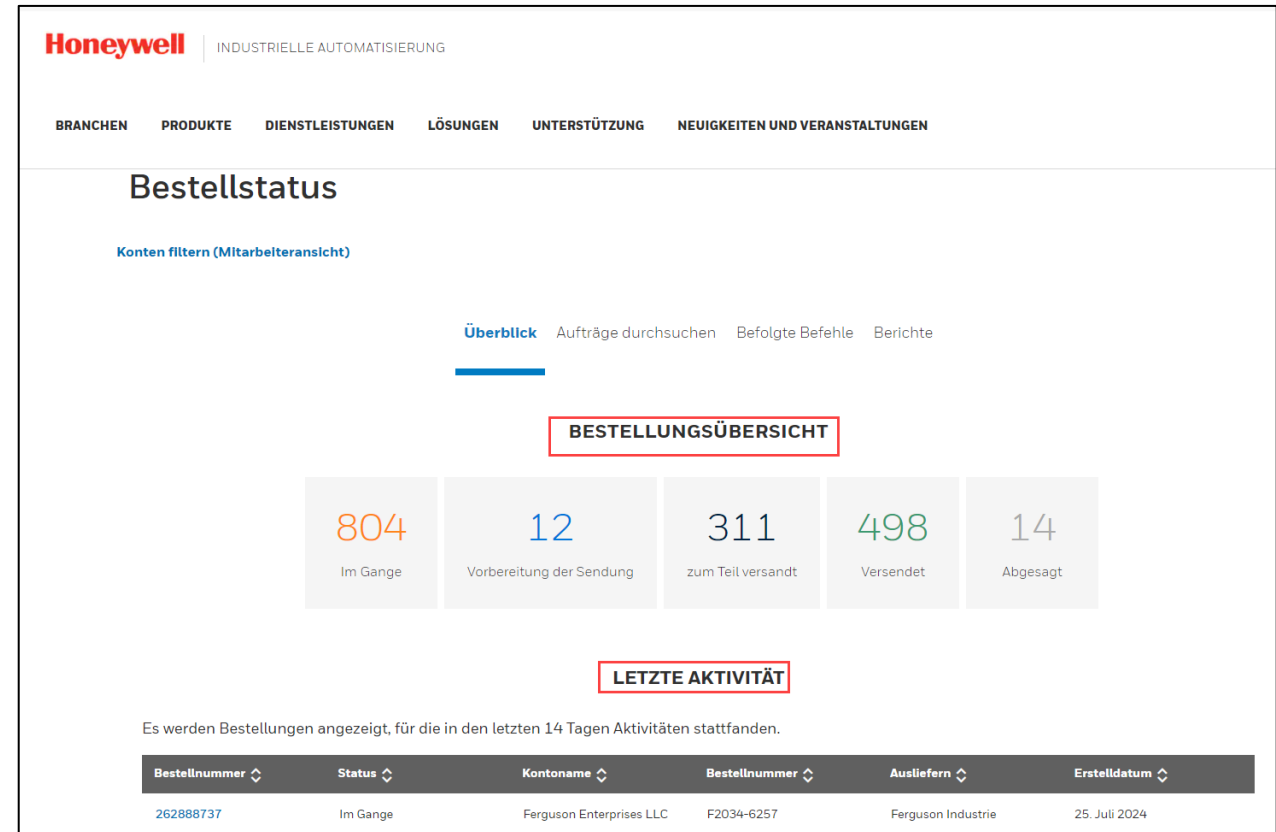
Honeywell | INDUSTRIELLE AUTOMATISIERUNG

BRANCHEN PRODUKTE DIENSTLEISTUNGEN LÖSUNGEN UNTERSTÜTZUNG NEUIGKEITEN UND VERANSTALTUNGEN

Bestellstatus

Konten filtern (Mitarbeiteransicht)

Überblick Aufträge durchsuchen Befolgte Befehle Berichte

BESTELLUNGSÜBERSICHT

804
Im Gange

12
Vorbereitung der Sendung

311
zum Teil versandt

498
Versendet

14
Abgesagt

LETZTE AKTIVITÄT

Es werden Bestellungen angezeigt, für die in den letzten 14 Tagen Aktivitäten stattfanden.

| Bestellnummer | Status | Kontoname | Bestellnummer | Ausliefern | Erstelldatum |
|---|---|---|---|---|---|
| 262888737 | Im Gange | Ferguson Enterprises LLC | F2034-6257 | Ferguson Industrie | 25. Juli 2024 |